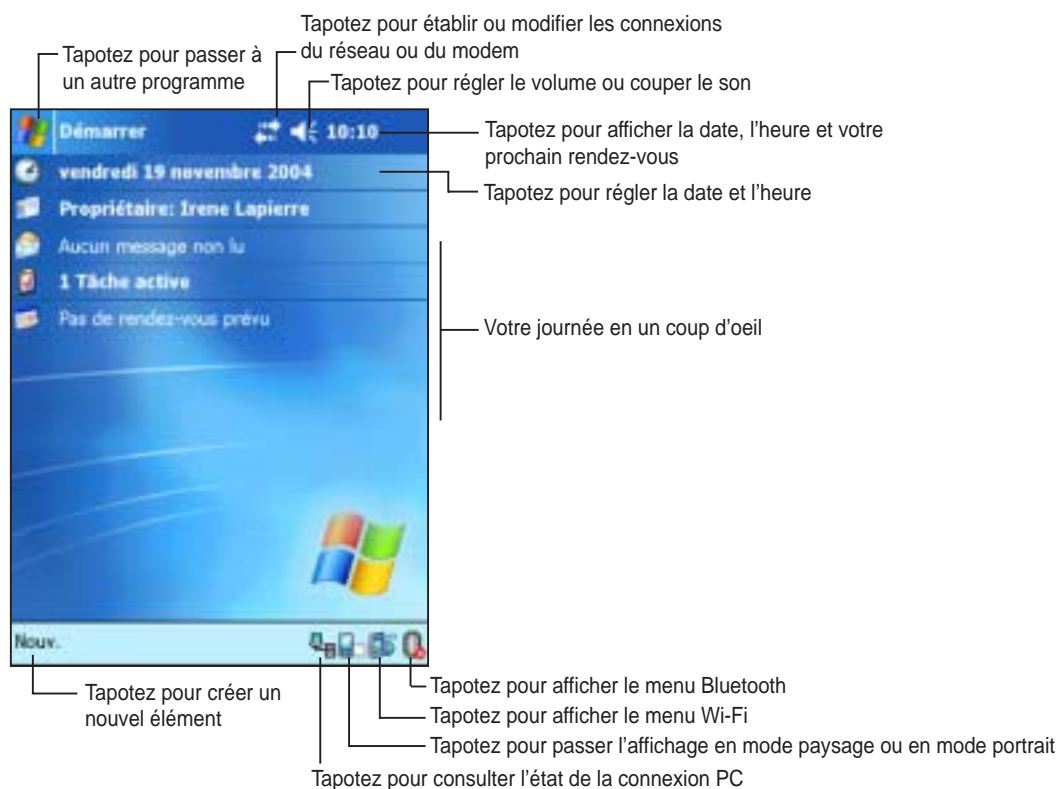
Tapotez pour établir ou modifier les connexions du réseau ou du modem

Tapotez pour passer à un autre programme

Tapotez pour régler le volume ou couper le son

Démarrer

10:10

Tapotez pour afficher la date, l'heure et votre prochain rendez-vous

vendredi 19 novembre 2004

Tapotez pour régler la date et l'heure

Propriétaire: Irene Lapierre

Aucun message non lu

1 Tâche active

Pas de rendez-vous prévu

Votre journée en un coup d'oeil

Nouv.

Tapotez pour créer un nouvel élément

Tapotez pour afficher le menu Bluetooth

Tapotez pour afficher le menu Wi-Fi

Tapotez pour passer l'affichage en mode paysage ou en mode portrait

Tapotez pour consulter l'état de la connexion PC